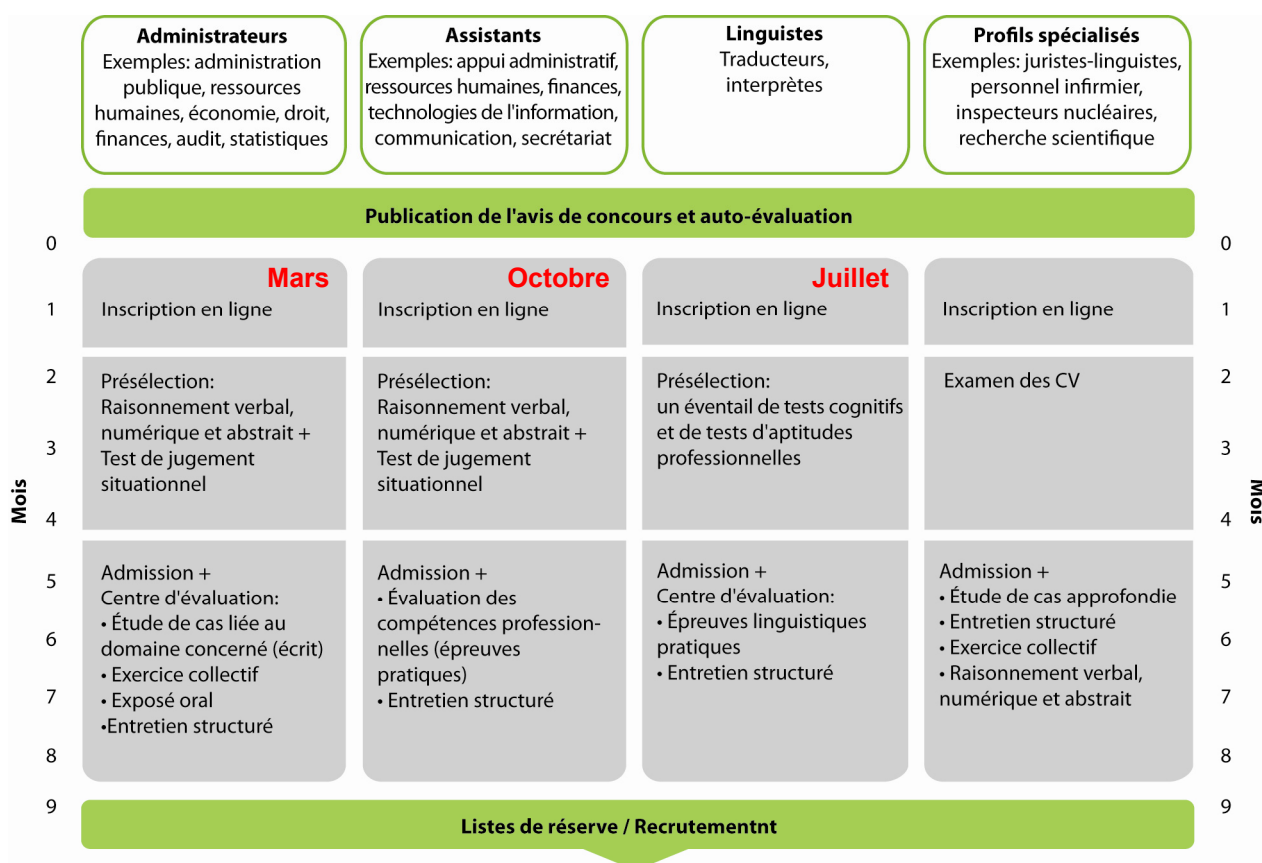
**Administrateurs**
Exemples: administration publique, ressources humaines, économie, droit, finances, audit, statistiques

**Assistants**
Exemples: appui administratif, ressources humaines, finances, technologies de l'information, communication, secrétariat

**Linguistes**
Traducteurs, interprètes

**Profils spécialisés**
Exemples: juristes-linguistes, personnel infirmier, inspecteurs nucléaires, recherche scientifique

**Publication de l'avis de concours et auto-évaluation**

Mois

0 1 2 3 4 5 6 7 8 9

**Mars**
Inscription en ligne

Présélection:
Raisonnement verbal, numérique et abstrait + Test de jugement situationnel

Admission +
Centre d'évaluation:
• Étude de cas liée au domaine concerné (écrit)
• Exercice collectif
• Exposé oral
•Entretien structuré

**Octobre**
Inscription en ligne

Présélection:
Raisonnement verbal, numérique et abstrait + Test de jugement situationnel

Admission +
• Évaluation des compétences professionnelles (épreuves pratiques)
• Entretien structuré

**Juillet**
Inscription en ligne

Présélection:
un éventail de tests cognitifs et de tests d'aptitudes professionnelles

Admission +
Centre d'évaluation:
• Épreuves linguistiques pratiques
• Entretien structuré

Inscription en ligne

Examen des CV

Admission +
• Étude de cas approfondie
• Entretien structuré
• Exercice collectif
• Raisonnement verbal, numérique et abstrait

Mois

0 1 2 3 4 5 6 7 8 9

**Listes de réserve / Recrutementnt**